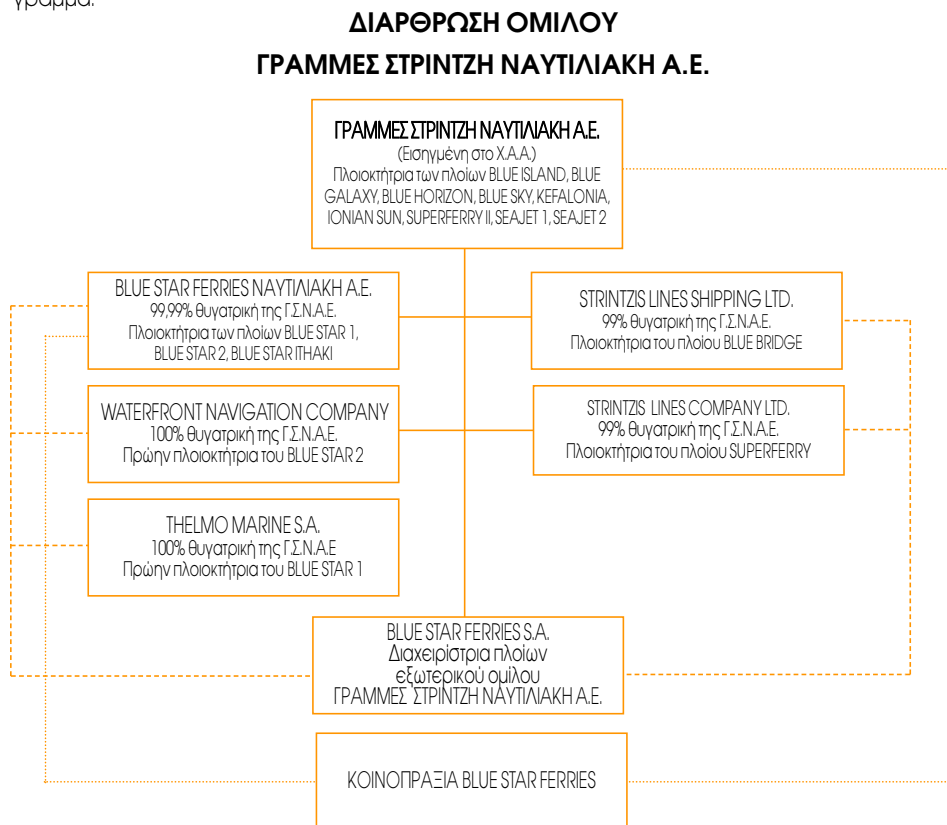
γράμμα.

ΔΙΑΡΘΡΩΣΗ ΟΜΙΛΟΥ
ΓΡΑΜΜΕΣ ΣΤΡΙΝΤΖΗ ΝΑΥΤΙΛΙΑΚΗ Α.Ε.

ΓΡΑΜΜΕΣ ΣΤΡΙΝΤΖΗ ΝΑΥΤΙΛΙΑΚΗ Α.Ε.
(Εισηγμένη στο Χ.Α.Α.)
Πλοιοκτήτρια των πλοίων BLUE ISLAND, BLUE GALAXY, BLUE HORIZON, BLUE SKY, KEFALONIA, IONIAN SUN, SUPERFERRY II, SEAJET 1, SEAJET 2

BLUE STAR FERRIES ΝΑΥΤΙΛΙΑΚΗ Α.Ε.
99,99% θυγατρική της Γ.Σ.Ν.Α.Ε.
Πλοιοκτήτρια των πλοίων BLUE STAR 1, BLUE STAR 2, BLUE STAR ITHAKI

WATERFRONT NAVIGATION COMPANY
100% θυγατρική της Γ.Σ.Ν.Α.Ε.
Πρώην πλοιοκτήτρια του BLUE STAR 2

THELMO MARINE S.A.
100% θυγατρική της Γ.Σ.Ν.Α.Ε
Πρώην πλοιοκτήτρια του BLUE STAR 1

STRINTZIS LINES SHIPPING LTD.
99% θυγατρική της Γ.Σ.Ν.Α.Ε.
Πλοιοκτήτρια του πλοίου BLUE BRIDGE

STRINTZIS LINES COMPANY LTD.
99% θυγατρική της Γ.Σ.Ν.Α.Ε.
Πλοιοκτήτρια του πλοίου SUPERFERRY

BLUE STAR FERRIES S.A.
Διαχειρίστρια πλοίων εξωτερικού ομίλου
ΓΡΑΜΜΕΣ ΣΤΡΙΝΤΖΗ ΝΑΥΤΙΛΙΑΚΗ Α.Ε.

ΚΟΙΝΟΠΡΑΞΙΑ BLUE STAR FERRIES